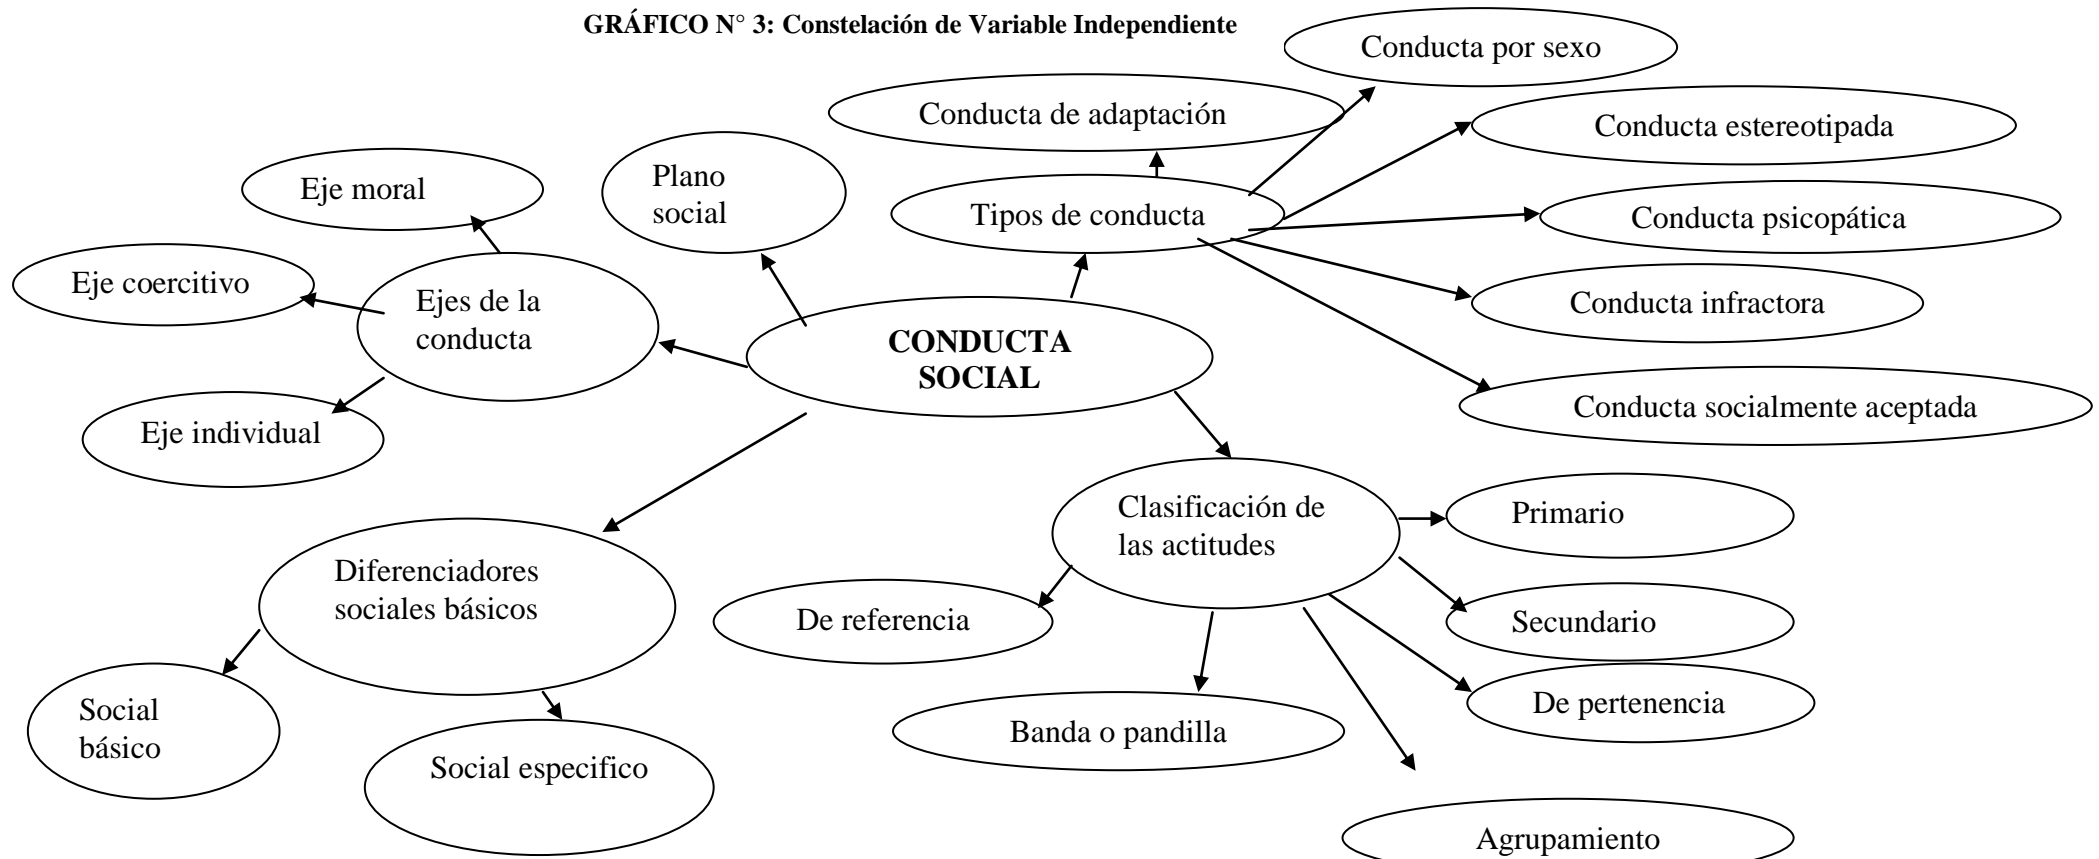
GRÁFICO N° 3: Constelación de Variable Independiente

CONDUCTA SOCIAL

Tipos de conducta

Conducta por sexo

Conducta de adaptación

Conducta estereotipada

Conducta psicopática

Conducta infractora

Conducta socialmente aceptada

Plano social

Ejes de la conducta

Eje moral

Eje coercitivo

Eje individual

Diferenciadores sociales básicos

Social básico

Social especifico

Clasificación de las actitudes

Primario

Secundario

De pertenencia

De referencia

Banda o pandilla

Agrupamiento